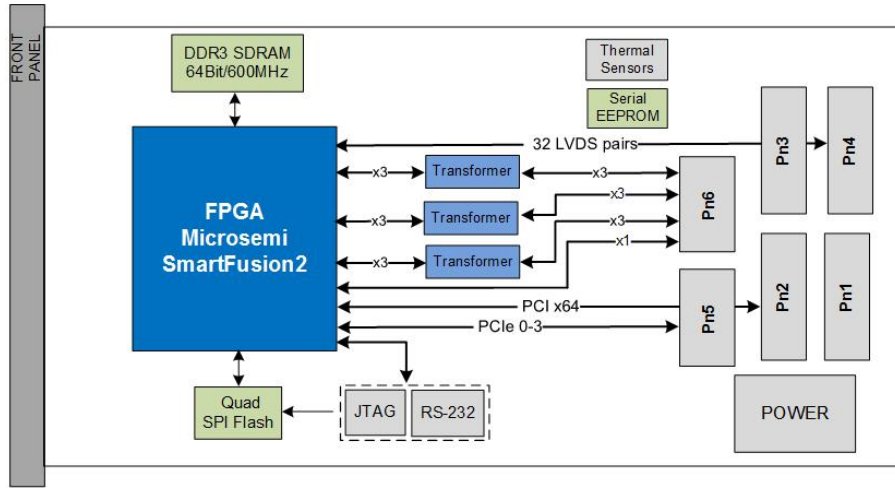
FRONT PANEL

DDR3 SDRAM 64Bit/600MHz

Thermal Sensors

Serial EEPROM

FPGA Microsemi SmartFusion2

32 LVDS pairs

Pn3

Pn4

x3

Transformer

x3

x3

Transformer

x3

x3

Transformer

x1

Pn6

PCI x64

PCIe 0-3

Pn5

Pn2

Pn1

Quad SPI Flash

JTAG

RS-232

POWER